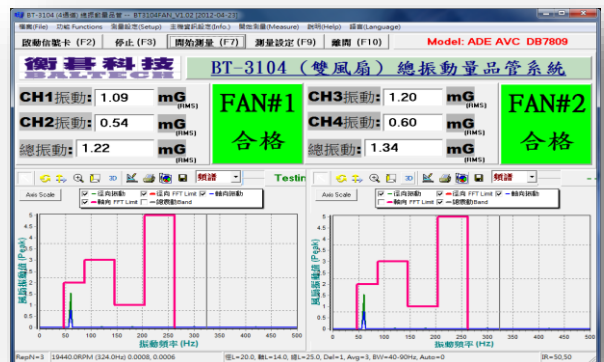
BT-3104 (4通道) 總振動量品管 — BT3104FAN V1.02 (2012-04-23)

檔案(File) 功能 Functions 測量設定(Setup) 主機資訊設定(Info.) 階段測量(Measure) 說明(Help) 語言(Language)

啟動信號卡 (F2) 停止 (F3) 開始測量 (F7) 測量設定 (F9) 離開 (F10)

Model: ADE AVC DB7809

衡智科技 BALTECH

BT-3104（雙風扇）總振動量品管系統

CH1振動: 1.09 mG (RMS)

CH2振動: 0.54 mG (RMS)

總振動: 1.22 mG (RMS)

FAN#1 合格

CH3振動: 1.20 mG (RMS)

CH4振動: 0.60 mG (RMS)

總振動: 1.34 mG (RMS)

FAN#2 合格

頻譜

Testin

Axis Scale

徑向振動 徑向 FFT Limit 軸向振動 軸向 FFT Limit 總振動Band

風扇振動值 (P-gds)

振動頻率 (Hz)

0 50 100 150 200 250

頻譜

Axis Scale

徑向振動 徑向 FFT Limit 軸向振動 軸向 FFT Limit 總振動Band

風扇振動值 (P-gds)

振動頻率 (Hz)

0 50 100 150 200 250

RepN=3 19440.0RPM (324.0Hz) 0.0008, 0.0006 徑L=20.0, 軸L=14.0, 總L=25.0, Def=1, Avg=3, BW=40-90Hz, Auto=0 IR=50,50